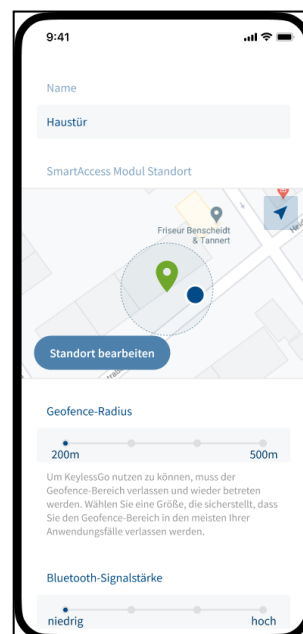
9:41

Name

Haustür

SmartAccess Modul Standort

Friseur Benscheidt & Tannert

Standort bearbeiten

Geofence-Radius

200m

500m

Um KeylessGo nutzen zu können, muss der Geofence-Bereich verlassen und wieder betreten werden. Wählen Sie eine Größe, die sicherstellt, dass Sie den Geofence-Bereich in den meisten Ihrer Anwendungsfälle verlassen werden.

Bluetooth-Signalstärke

niedrig

hoch